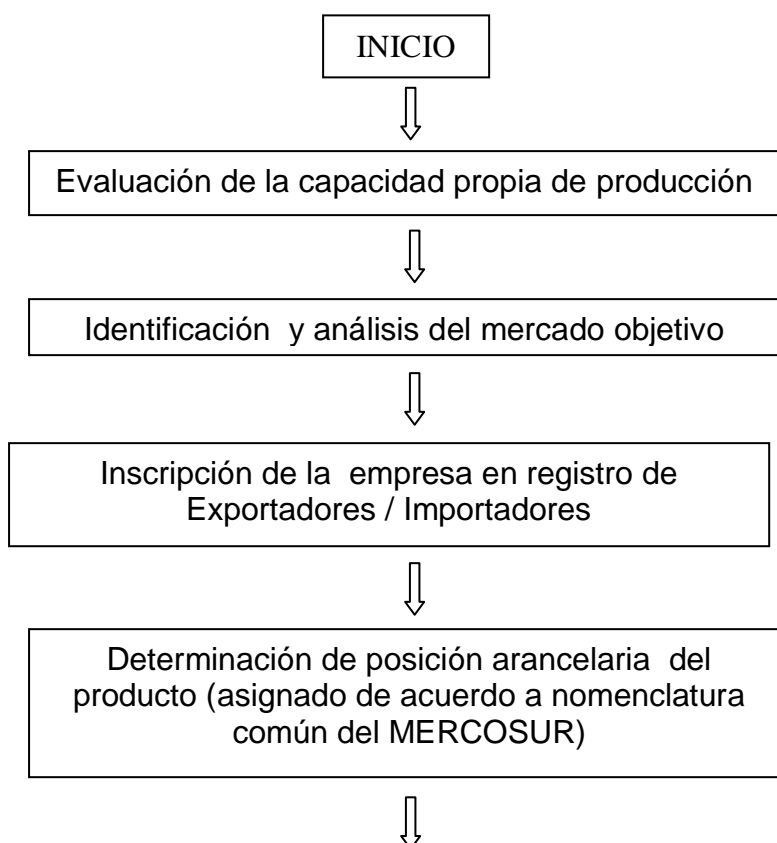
INICIO

Evaluación de la capacidad propia de producción

Identificación y análisis del mercado objetivo

Inscripción de la empresa en registro de Exportadores / Importadores

Determinación de posición arancelaria del producto (asignado de acuerdo a nomenclatura común del MERCOSUR)